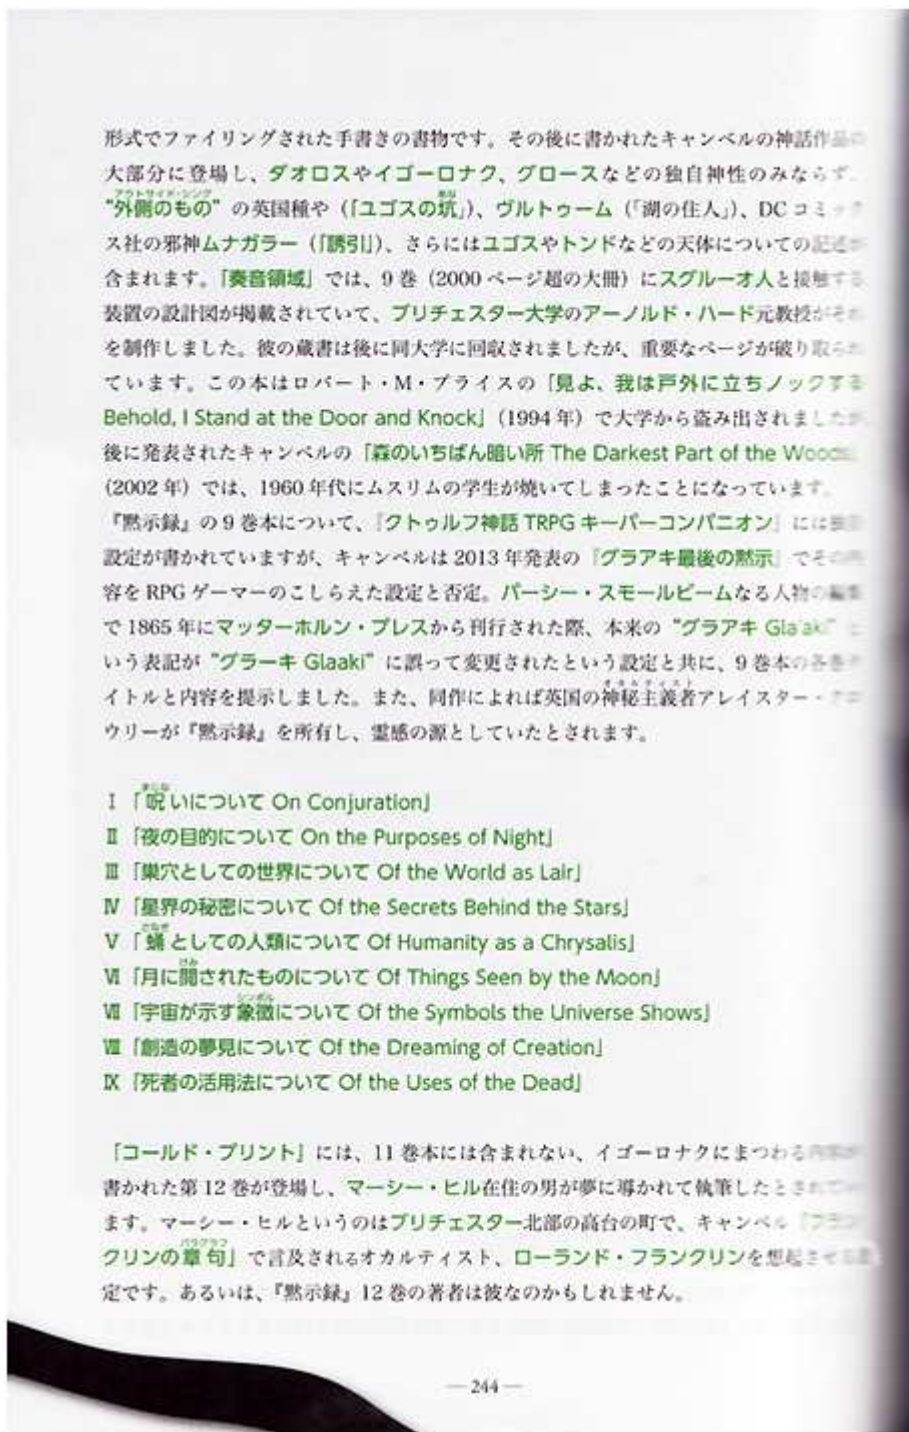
形式でファイリングされた手書きの書物です。その後に書かれたキャンベルの神話作品の大部分に登場し、ダオロスやイゴーロナク、グロースなどの独自神性のみならず、“外側のもの”の英国種や（「ユゴスの坑」）、ヴルトゥーム（「湖の住人」）、DC コミックス社の邪神ムナガラー（「誘引」）、さらにはユゴスやトンドなどの天体についての記述が含まれます。「奏音領域」では、9巻（2000ページ超の大冊）にスグルーオ人と接触する装置の設計図が掲載されていて、ブリチェスター大学のアーノルド・ハード元教授がそれを制作しました。彼の蔵書は後に同大学に回収されましたが、重要なページが破り取られています。この本はロバート・M・プライスの「見よ、我は戸外に立ちノックする Behold, I Stand at the Door and Knock」（1994年）で大学から盗み出されましたが、後に発表されたキャンベルの「森のいちばん暗い所 The Darkest Part of the Woods」（2002年）では、1960年代にムスリムの学生が焼いてしまったことになっています。『黙示録』の9巻本について、『クトゥルフ神話 TRPG キーパーコンパニオン』には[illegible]設定が書かれていますが、キャンベルは2013年発表の『グラアキ最後の黙示』でその内容をRPGゲーマーのこしらえた設定と否定。パーシー・スモールビームなる人物の編集で1865年にマッターホルン・プレスから刊行された際、本来の“グラアキ Gla'aki”という表記が“グラーキ Glaaki”に誤って変更されたという設定と共に、9巻本の各巻タイトルと内容を提示しました。また、同作によれば英国の神秘主義者アレイスター・クロウリーが『黙示録』を所有し、霊感の源としていたとされます。

Ⅰ「呪いについて On Conjuration」
Ⅱ「夜の目的について On the Purposes of Night」
Ⅲ「巣穴としての世界について Of the World as Lair」
Ⅳ「星界の秘密について Of the Secrets Behind the Stars」
Ⅴ「蛹としての人類について Of Humanity as a Chrysalis」
Ⅵ「月に間されたものについて Of Things Seen by the Moon」
Ⅶ「宇宙が示す象徴について Of the Symbols the Universe Shows」
Ⅷ「創造の夢見について Of the Dreaming of Creation」
Ⅸ「死者の活用法について Of the Uses of the Dead」

「コールド・プリント」には、11巻本には含まれない、イゴーロナクにまつわる内容が書かれた第12巻が登場し、マーシー・ヒル在住の男が夢に導かれて執筆したとされています。マーシー・ヒルというのはブリチェスター北部の高台の町で、キャンベル「フランクリンの章句」で言及されるオカルティスト、ローランド・フランクリンを想起させる設定です。あるいは、『黙示録』12巻の著者は彼なのかもしれません。

—244—